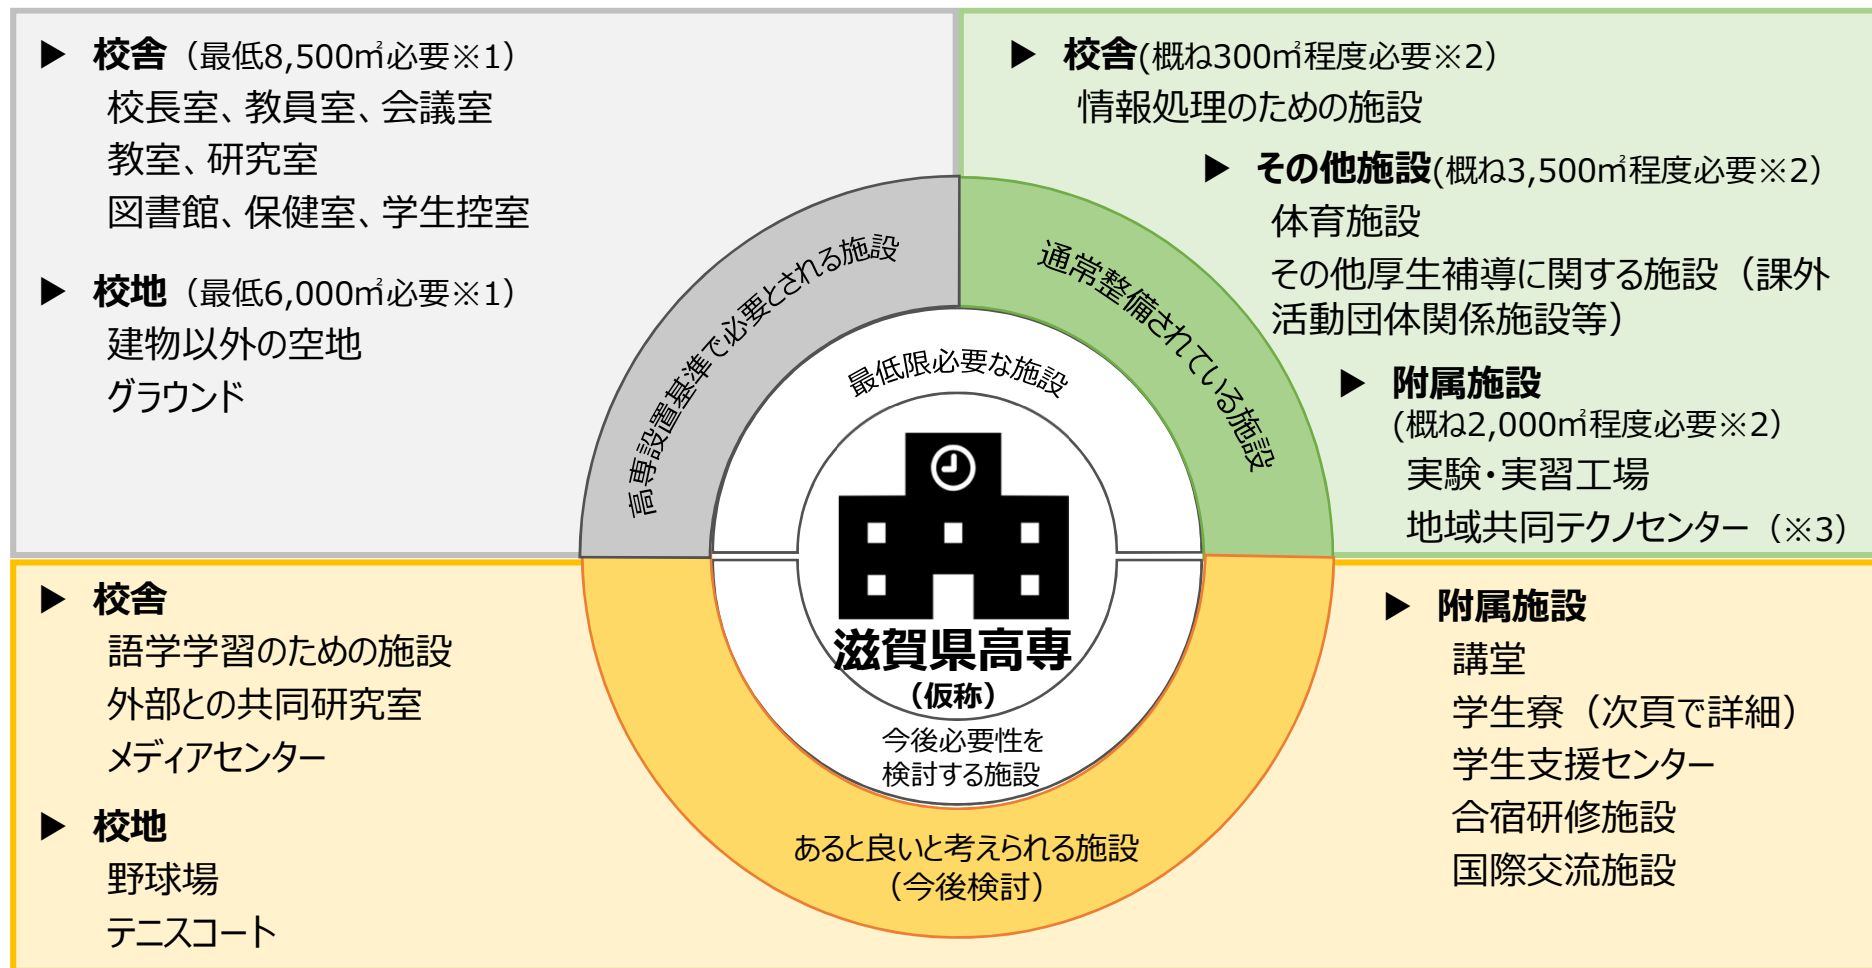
▶ 校舎（最低8,500㎡必要※1）
校長室、教員室、会議室
教室、研究室
図書館、保健室、学生控室

▶ 校地（最低6,000㎡必要※1）
建物以外の空地
グラウンド

▶ 校舎(概ね300㎡程度必要※2)
情報処理のための施設

▶ その他施設(概ね3,500㎡程度必要※2)
体育施設
その他厚生補導に関する施設（課外活動団体関係施設等）

▶ 附属施設
(概ね2,000㎡程度必要※2)
実験・実習工場
地域共同テクノセンター（※3）

高専設置基準で必要とされる施設

通常整備されている施設

最低限必要な施設

滋賀県高専
（仮称）

今後必要性を
検討する施設

あると良いと考えられる施設
（今後検討）

▶ 校舎
語学学習のための施設
外部との共同研究室
メディアセンター

▶ 校地
野球場
テニスコート

▶ 附属施設
講堂
学生寮（次頁で詳細）
学生支援センター
合宿研修施設
国際交流施設